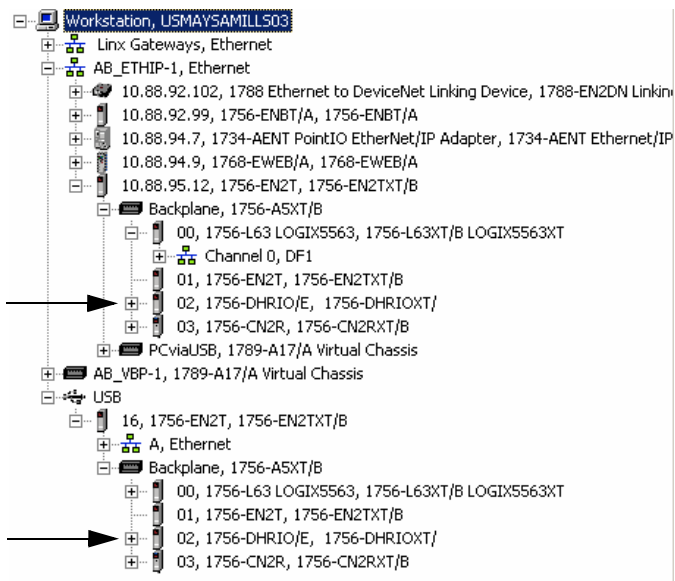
Workstation, USMAYSAMILLS03
Linx Gateways, Ethernet
AB_ETHIP-1, Ethernet
10.88.92.102, 1788 Ethernet to DeviceNet Linking Device, 1788-EN2DN Linkin
10.88.92.99, 1756-ENBT/A, 1756-ENBT/A
10.88.94.7, 1734-AENT PointIO EtherNet/IP Adapter, 1734-AENT Ethernet/IP
10.88.94.9, 1768-EWEB/A, 1768-EWEB/A
10.88.95.12, 1756-EN2T, 1756-EN2TXT/B
Backplane, 1756-A5XT/B
00, 1756-L63 LOGIX5563, 1756-L63XT/B LOGIX5563XT
Channel 0, DF1
01, 1756-EN2T, 1756-EN2TXT/B
02, 1756-DHRIO/E, 1756-DHRIOXT/
03, 1756-CN2R, 1756-CN2RXT/B
PCviaUSB, 1789-A17/A Virtual Chassis
AB_VBP-1, 1789-A17/A Virtual Chassis
USB
16, 1756-EN2T, 1756-EN2TXT/B
A, Ethernet
Backplane, 1756-A5XT/B
00, 1756-L63 LOGIX5563, 1756-L63XT/B LOGIX5563XT
01, 1756-EN2T, 1756-EN2TXT/B
02, 1756-DHRIO/E, 1756-DHRIOXT/
03, 1756-CN2R, 1756-CN2RXT/B